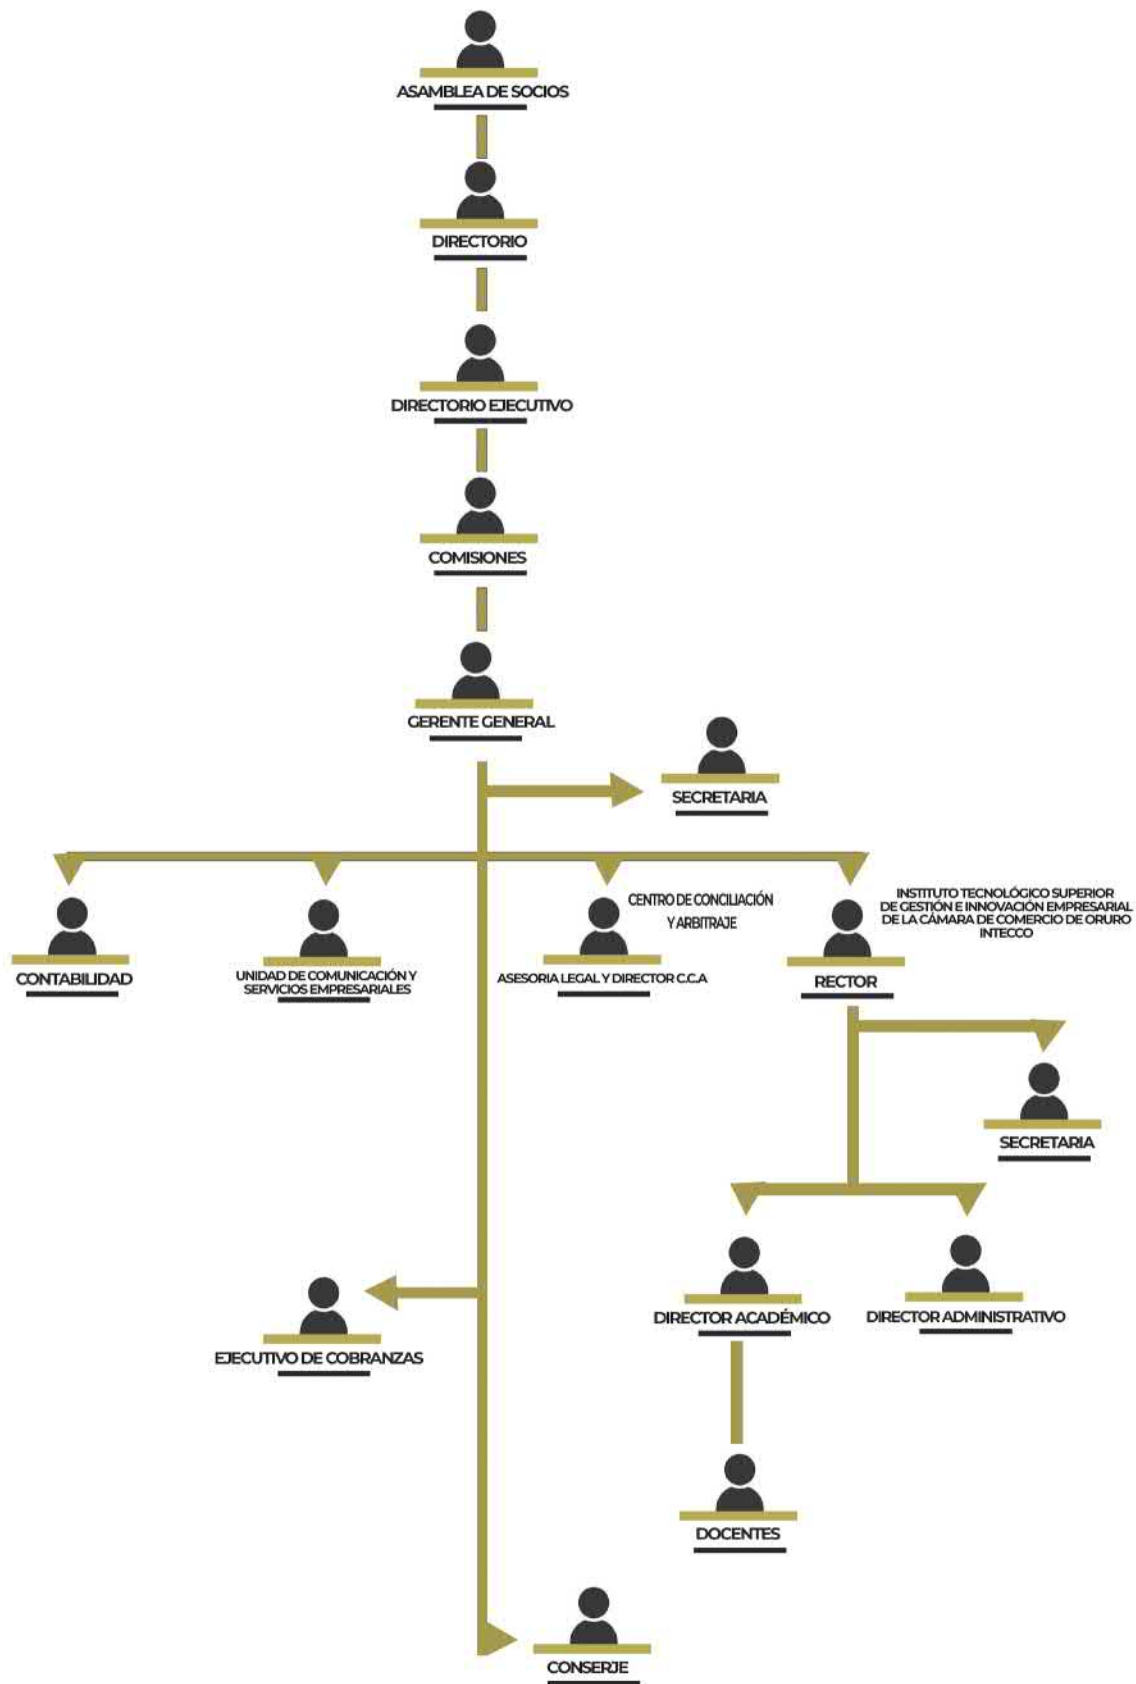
ASAMBLEA DE SOCIOS

DIRECTORIO

DIRECTORIO EJECUTIVO

COMISIONES

GERENTE GENERAL

SECRETARIA

CONTABILIDAD

UNIDAD DE COMUNICACIÓN Y SERVICIOS EMPRESARIALES

CENTRO DE CONCILIACIÓN Y ARBITRAJE

ASESORIA LEGAL Y DIRECTOR C.C.A

INSTITUTO TECNOLÓGICO SUPERIOR DE GESTIÓN E INNOVACIÓN EMPRESARIAL DE LA CÁMARA DE COMERCIO DE ORURO INTECCO

RECTOR

SECRETARIA

DIRECTOR ACADÉMICO

DIRECTOR ADMINISTRATIVO

EJECUTIVO DE COBRANZAS

DOCENTES

CONSERJE